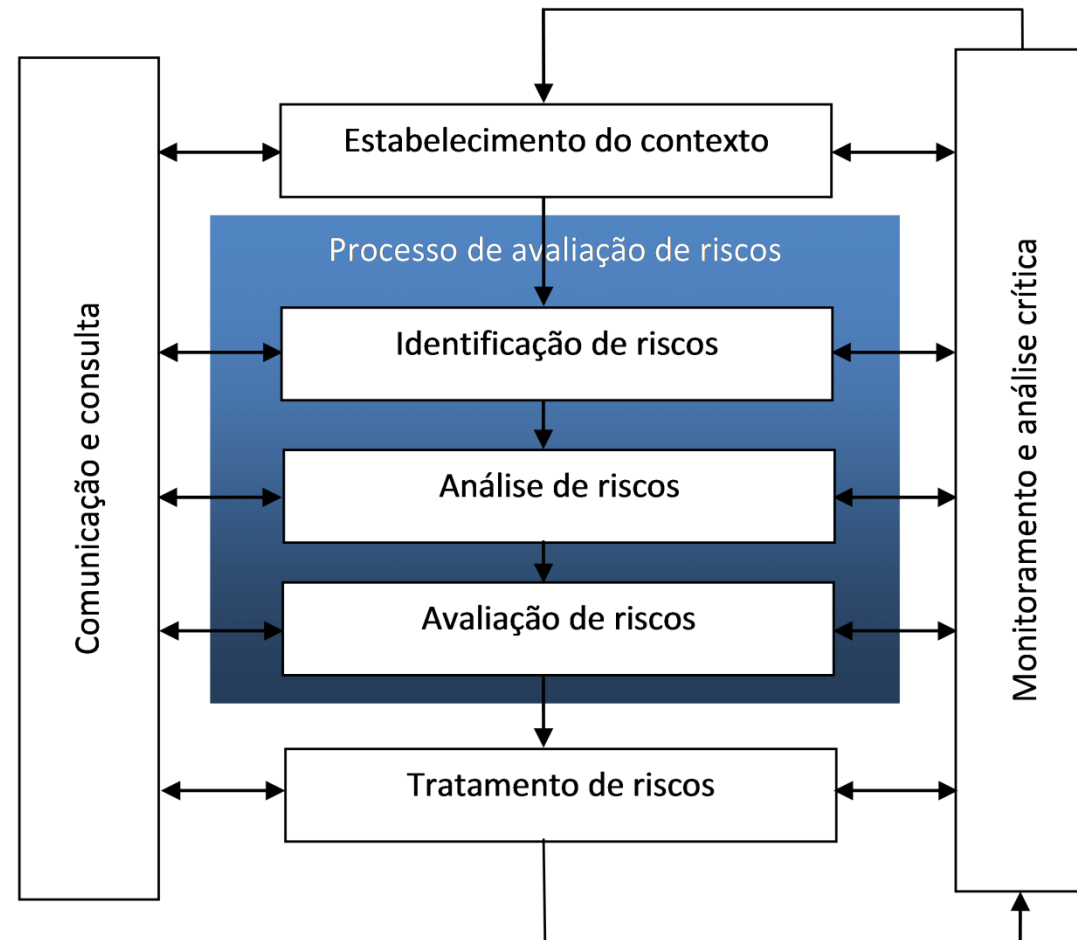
Comunicação e consulta

Estabelecimento do contexto

Processo de avaliação de riscos

Identificação de riscos

Análise de riscos

Avaliação de riscos

Tratamento de riscos

Monitoramento e análise crítica